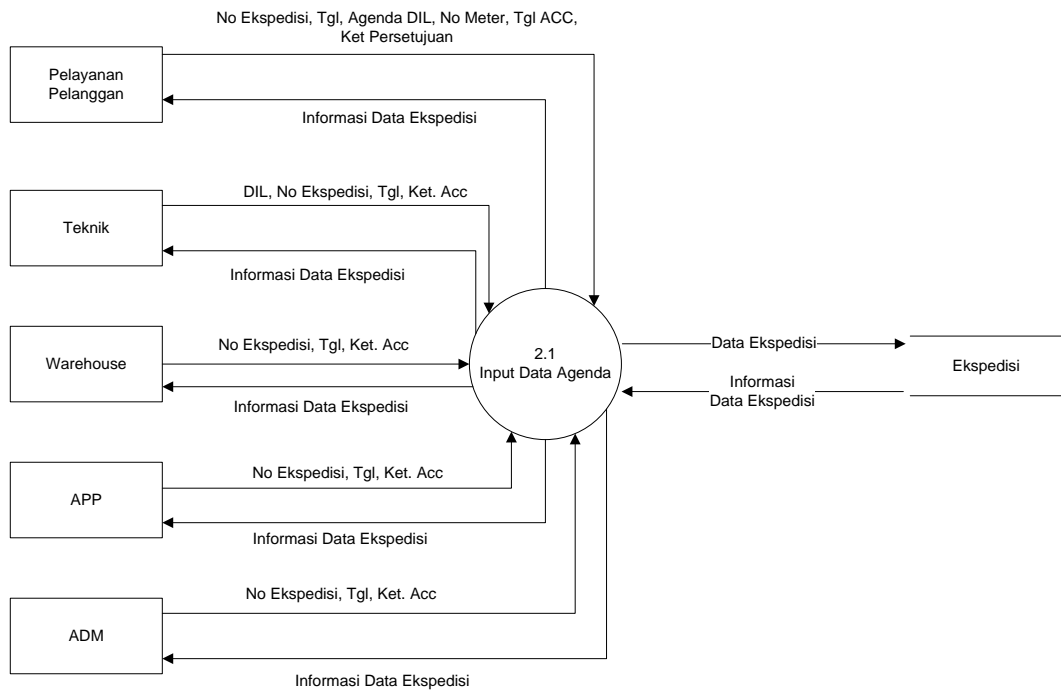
No Ekspedisi, Tgl, Agenda DIL, No Meter, Tgl ACC, Ket Persetujuan

Pelayanan Pelanggan

Informasi Data Ekspedisi

DIL, No Ekspedisi, Tgl, Ket. Acc

Teknik

Informasi Data Ekspedisi

No Ekspedisi, Tgl, Ket. Acc

Warehouse

Informasi Data Ekspedisi

2.1
Input Data Agenda

Data Ekspedisi

Ekspedisi

Informasi
Data Ekspedisi

No Ekspedisi, Tgl, Ket. Acc

APP

Informasi Data Ekspedisi

No Ekspedisi, Tgl, Ket. Acc

ADM

Informasi Data Ekspedisi